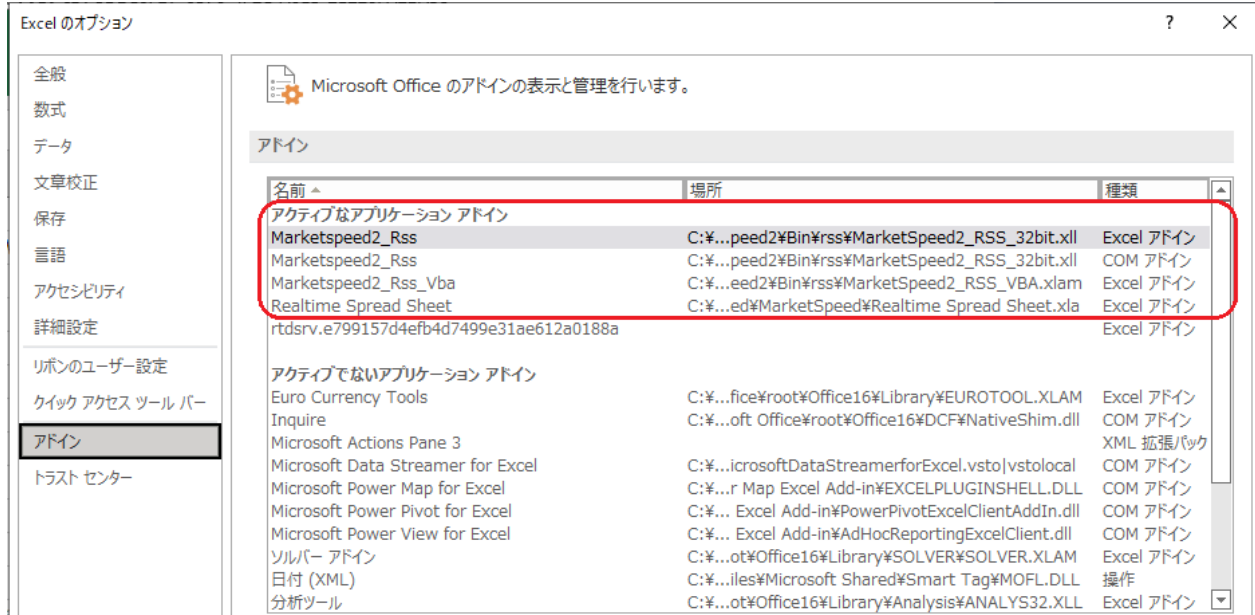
Excel のオプション
?
×

全般
数式
データ
文章校正
保存
言語
アクセシビリティ
詳細設定
リボンのユーザー設定
クイック アクセス ツール バー
アドイン
トラスト センター

Microsoft Office のアドインの表示と管理を行います。

アドイン

| 名前 ▲ | 場所 | 種類 |
|---|---|---|
| アクティブなアプリケーション アドイン | | |
| Marketspeed2_Rss | C:¥...peed2¥Bin¥rss¥MarketSpeed2_RSS_32bit.xll | Excel アドイン |
| Marketspeed2_Rss | C:¥...peed2¥Bin¥rss¥MarketSpeed2_RSS_32bit.xll | COM アドイン |
| Marketspeed2_Rss_Vba | C:¥...eed2¥Bin¥rss¥MarketSpeed2_RSS_VBA.xlam | Excel アドイン |
| Realtime Spread Sheet | C:¥...ed¥MarketSpeed¥Realtime Spread Sheet.xla | Excel アドイン |
| rtdsrv.e799157d4efb4d7499e31ae612a0188a | | Excel アドイン |
| アクティブでないアプリケーション アドイン | | |
| Euro Currency Tools | C:¥...fice¥root¥Office16¥Library¥EUROTOOL.XLAM | Excel アドイン |
| Inquire | C:¥...oft Office¥root¥Office16¥DCF¥NativeShim.dll | COM アドイン |
| Microsoft Actions Pane 3 | | XML 拡張パック |
| Microsoft Data Streamer for Excel | C:¥...icrosoftDataStreamerforExcel.vsto\|vstolocal | COM アドイン |
| Microsoft Power Map for Excel | C:¥...r Map Excel Add-in¥EXCELPLUGINSHELL.DLL | COM アドイン |
| Microsoft Power Pivot for Excel | C:¥... Excel Add-in¥PowerPivotExcelClientAddIn.dll | COM アドイン |
| Microsoft Power View for Excel | C:¥... Excel Add-in¥AdHocReportingExcelClient.dll | COM アドイン |
| ソルバー アドイン | C:¥...ot¥Office16¥Library¥SOLVER¥SOLVER.XLAM | Excel アドイン |
| 日付 (XML) | C:¥...iles¥Microsoft Shared¥Smart Tag¥MOFL.DLL | 操作 |
| 分析ツール | C:¥...ot¥Office16¥Library¥Analysis¥ANALYS32.XLL | Excel アドイン |